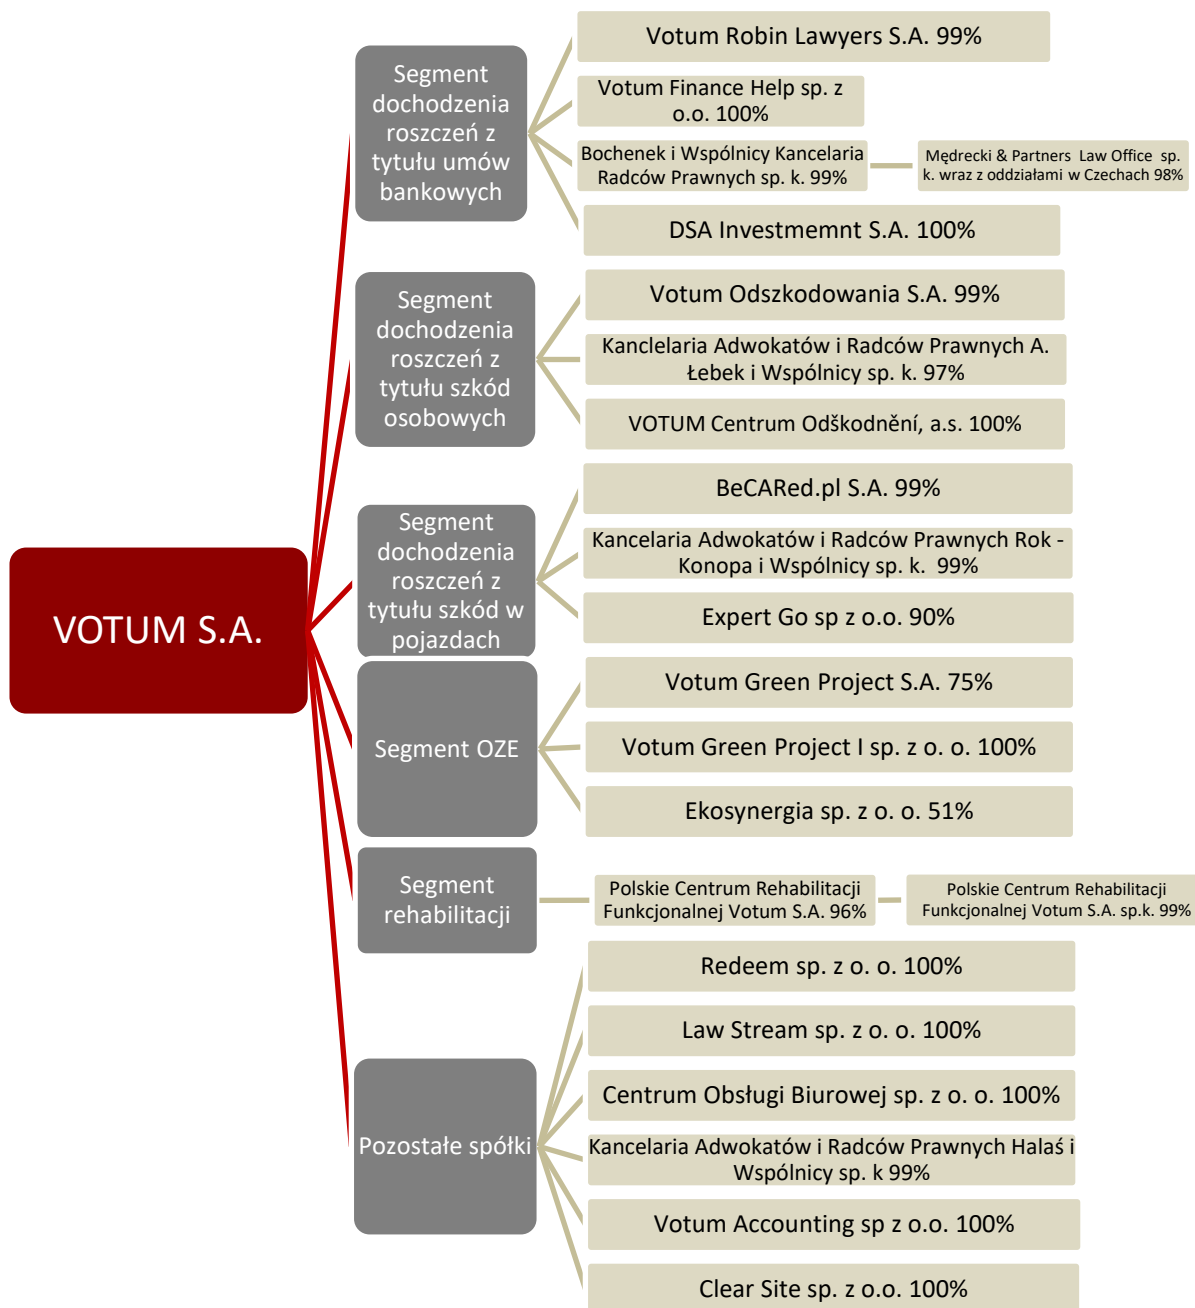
VOTUM S.A.

Segment dochodzenia roszczeń z tytułu umów bankowych

Votum Robin Lawyers S.A. 99%

Votum Finance Help sp. z o.o. 100%

Bochenek i Wspólnicy Kancelaria Radców Prawnych sp. k. 99%

Mędrecki & Partners Law Office sp. k. wraz z oddziałami w Czechach 98%

DSA Investmemnt S.A. 100%

Segment dochodzenia roszczeń z tytułu szkód osobowych

Votum Odszkodowania S.A. 99%

Kanclelaria Adwokatów i Radców Prawnych A. Łebek i Wspólnicy sp. k. 97%

VOTUM Centrum Odškodnění, a.s. 100%

Segment dochodzenia roszczeń z tytułu szkód w pojazdach

BeCARed.pl S.A. 99%

Kancelaria Adwokatów i Radców Prawnych Rok - Konopa i Wspólnicy sp. k. 99%

Expert Go sp z o.o. 90%

Segment OZE

Votum Green Project S.A. 75%

Votum Green Project I sp. z o. o. 100%

Ekosynergia sp. z o. o. 51%

Segment rehabilitacji

Polskie Centrum Rehabilitacji Funkcjonalnej Votum S.A. 96%

Polskie Centrum Rehabilitacji Funkcjonalnej Votum S.A. sp.k. 99%

Pozostałe spółki

Redeem sp. z o. o. 100%

Law Stream sp. z o. o. 100%

Centrum Obsługi Biurowej sp. z o. o. 100%

Kancelaria Adwokatów i Radców Prawnych Halaś i Wspólnicy sp. k 99%

Votum Accounting sp z o.o. 100%

Clear Site sp. z o.o. 100%